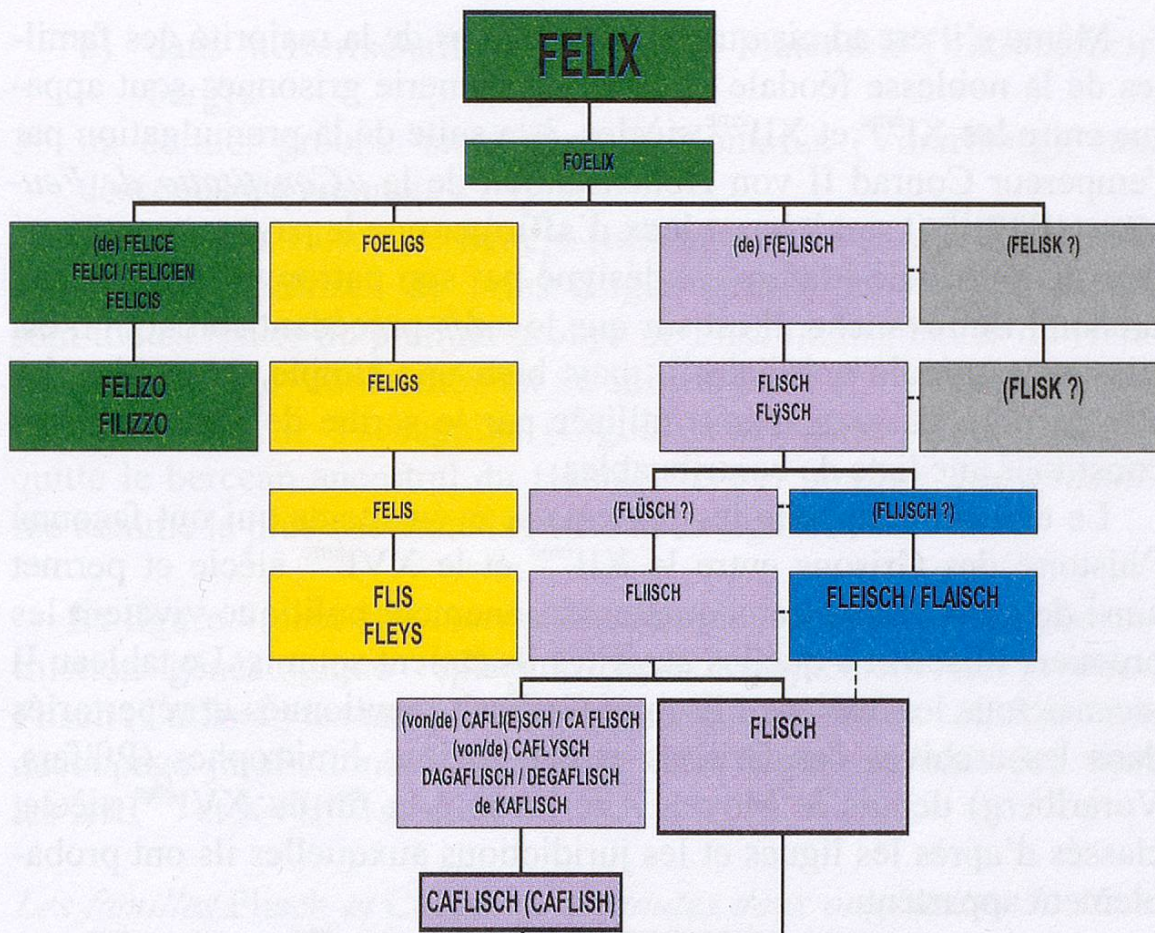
FELIX

FOELIX

(de) FELICE
FELICI / FELICIEN
FELICIS

FOELIGS

(de) F(E)LISCH

(FELISK ?)

FELIZO
FILIZZO

FELIGS

FLISCH
FLÿSCH

(FLISK ?)

FELIS

(FLÜSCH ?)

(FLIJSCH ?)

FLIS
FLEYS

FLIISCH

FLEISCH / FLAISCH

(von/de) CAFLI(E)SCH / CA FLISCH
(von/de) CAFLYSCH
DAGAFLISCH / DEGAFLISCH
de KAFLISCH

FLISCH

CAFLISCH (CAFLISH)